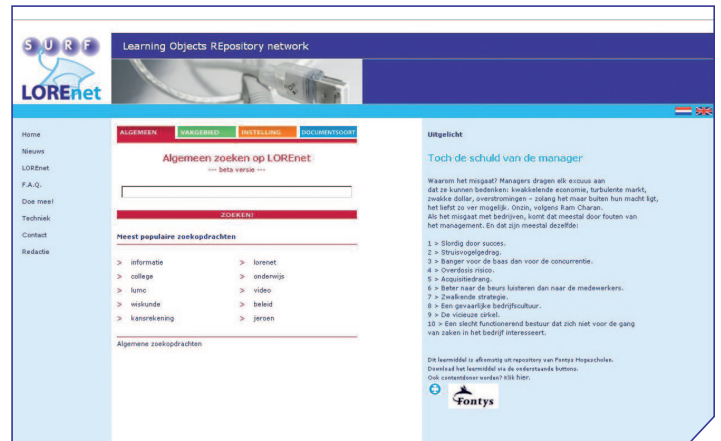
SURF

LOREnet

Learning Objects REpository network

Home
Nieuws
LOREnet
F.A.Q.
Doe mee!
Techniek
Contact
Redactie

ALGEMEEN | VAKGEBIED | INSTELLING | DOCUMENTSOORT

Algemeen zoeken op LOREnet
--- beta versie ---

ZOEKEN!

Meest populaire zoekopdrachten

> informatie
> college
> lumc
> wiskunde
> kansrekening

> lorenet
> onderwijs
> video
> beleid
> jeroen

Algemene zoekopdrachten

Uitgelicht

Toch de schuld van de manager

Waarom het misgaat? Managers dragen elk excuus aan dat ze kunnen bedenken: kwakkelende economie, turbulente markt, zwakke dollar, overstromingen - zolang het maar buiten hun macht ligt, het liefst zo ver mogelijk. Onzin, volgens Ram Charan.
Als het misgaat met bedrijven, komt dat meestal door fouten van het management. En dat zijn meestal dezelfde:

1 > Slordig door succes.
2 > Struisvogelgedrag.
3 > Banger voor de baas dan voor de concurrentie.
4 > Overdosis risico.
5 > Acquisitiedrang.
6 > Beter naar de beurs luisteren dan naar de medewerkers.
7 > Zwalkende strategie.
8 > Een gevaarlijke bedrijfscultuur.
9 > De vicieuze cirkel.
10 > Een slecht functionerend bestuur dat zich niet voor de gang van zaken in het bedrijf interesseert.

Dit leermiddel is afkomstig uit repository van Fontys Hogescholen.
Download het leermiddel via de onderstaande buttons.
Ook contantdonor worden? Klik hier.

Fontys